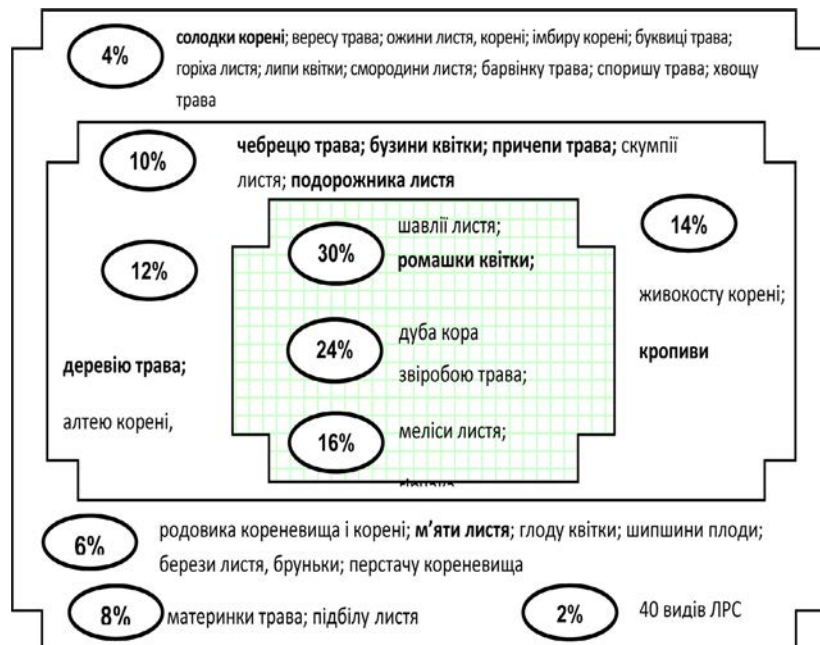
4%

солодки корені; вересу трава; ожини листя, корені; імбиру корені; буквиці трава; горіха листя; липи квітки; смородини листя; барвінку трава; спорошу трава; хвощу трава

10%

чебрецю трава; бузини квітки; причепи трава; скумпії листя; подорожника листя

12%

деревію трава;

алтею корені,

30%

шавлії листя;

ромашки квітки;

24%

дуба кора

звіробою трава;

16%

меліси листя;

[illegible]

14%

живокосту корені;

кропиви

6%

родовика кореневища і корені; м'яти листя; глоду квітки; шипшини плоди; берези листя, бруньки; перстачу кореневища

8%

материнки трава; підбілу листя

2%

40 видів ЛРС